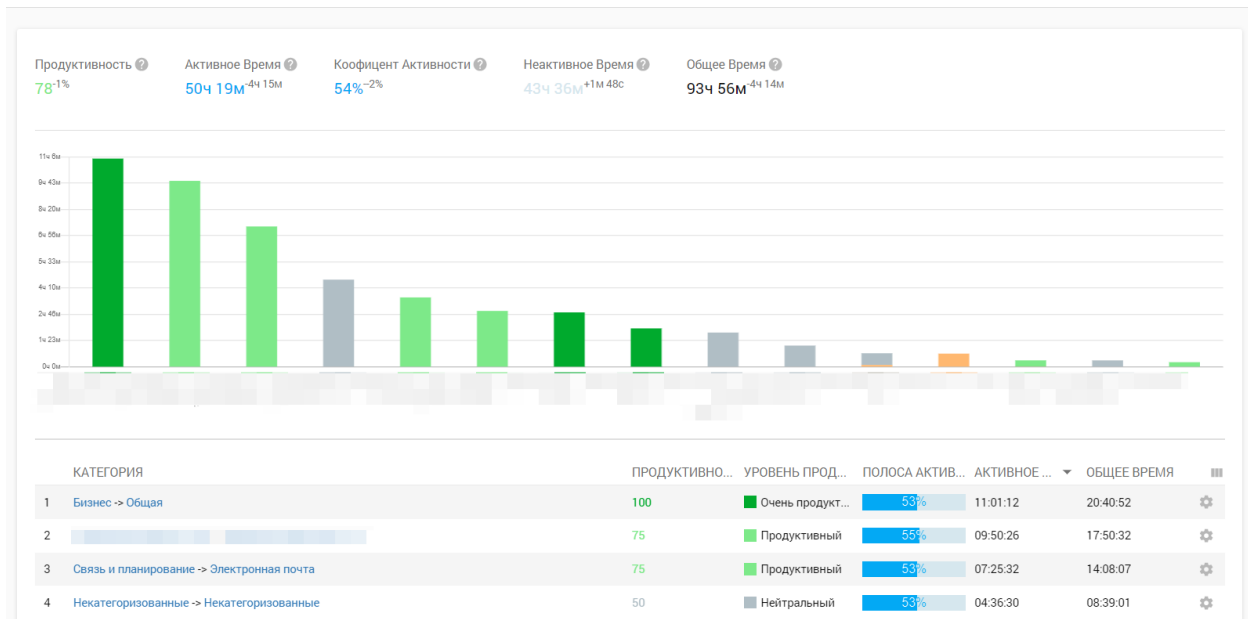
Продуктивность ?
78$^{-1\%}$

Активное Время ?
50ч 19м$^{-4ч\ 15м}$

Коофицент Активности ?
54%$^{-2\%}$

Неактивное Время ?
43ч 36м$^{+1м\ 48с}$

Общее Время ?
93ч 56м$^{-4ч\ 14м}$

11ч 6м
9ч 43м
8ч 20м
6ч 56м
5ч 33м
4ч 10м
2ч 46м
1ч 23м
0ч 0м

| | КАТЕГОРИЯ | ПРОДУКТИВНО... | УРОВЕНЬ ПРОД... | ПОЛОСА АКТИВ... | АКТИВНОЕ ... | ОБЩЕЕ ВРЕМЯ |
|---|---|---|---|---|---|---|
| 1 | Бизнес -> Общая | 100 | Очень продукт... | 53% | 11:01:12 | 20:40:52 |
| 2 | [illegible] | 75 | Продуктивный | 55% | 09:50:26 | 17:50:32 |
| 3 | Связь и планирование -> Электронная почта | 75 | Продуктивный | 53% | 07:25:32 | 14:08:07 |
| 4 | Некатегоризованные -> Некатегоризованные | 50 | Нейтральный | 53% | 04:36:30 | 08:39:01 |